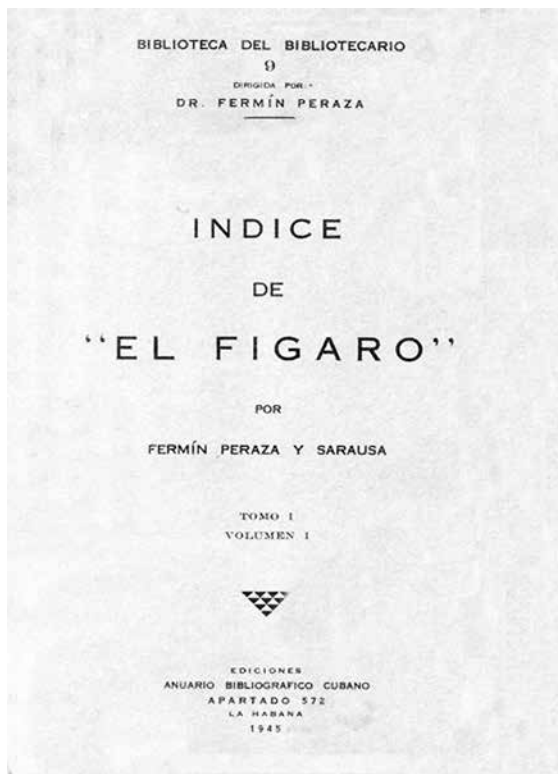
BIBLIOTECA DEL BIBLIOTECARIO
9
DIRIGIDA POR:
DR. FERMÍN PERAZA

INDICE
DE
"EL FIGARO"

POR

FERMÍN PERAZA Y SARAUSA

TOMO I
VOLUMEN I

EDICIONES
ANUARIO BIBLIOGRAFICO CUBANO
APARTADO 572
LA HABANA
1945